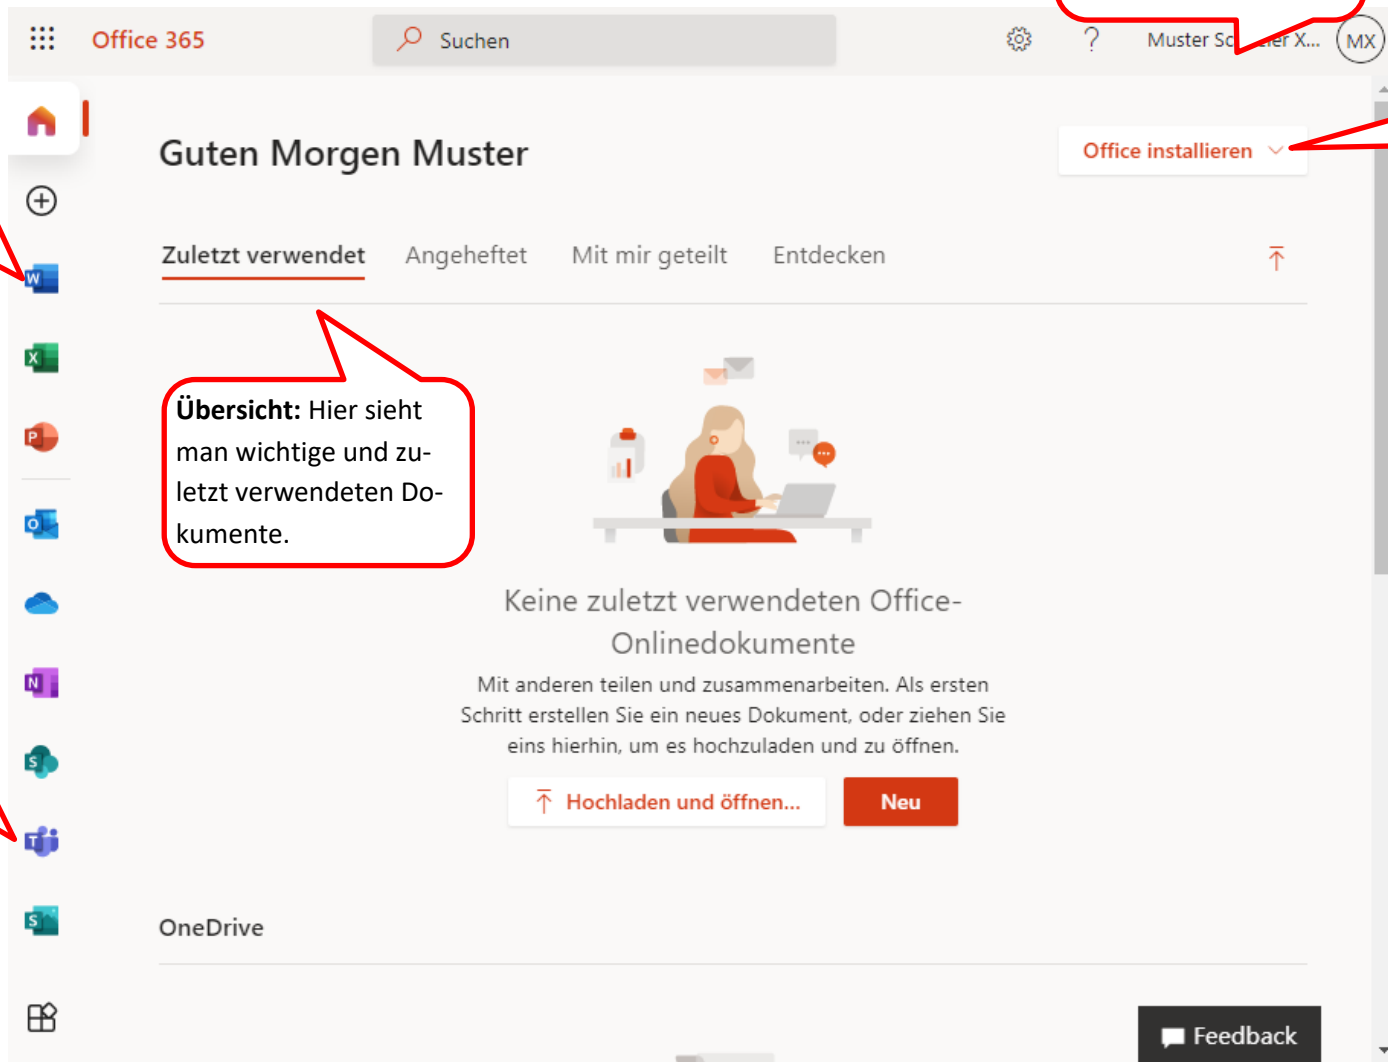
Office 365

Suchen

Muster Sc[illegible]er X...

MX

Guten Morgen Muster

Office installieren

Zuletzt verwendet

Angeheftet

Mit mir geteilt

Entdecken

**Übersicht:** Hier sieht man wichtige und zuletzt verwendeten Dokumente.

Keine zuletzt verwendeten Office-Onlinedokumente

Mit anderen teilen und zusammenarbeiten. Als ersten Schritt erstellen Sie ein neues Dokument, oder ziehen Sie eins hierhin, um es hochzuladen und zu öffnen.

Hochladen und öffnen...

Neu

OneDrive

Feedback